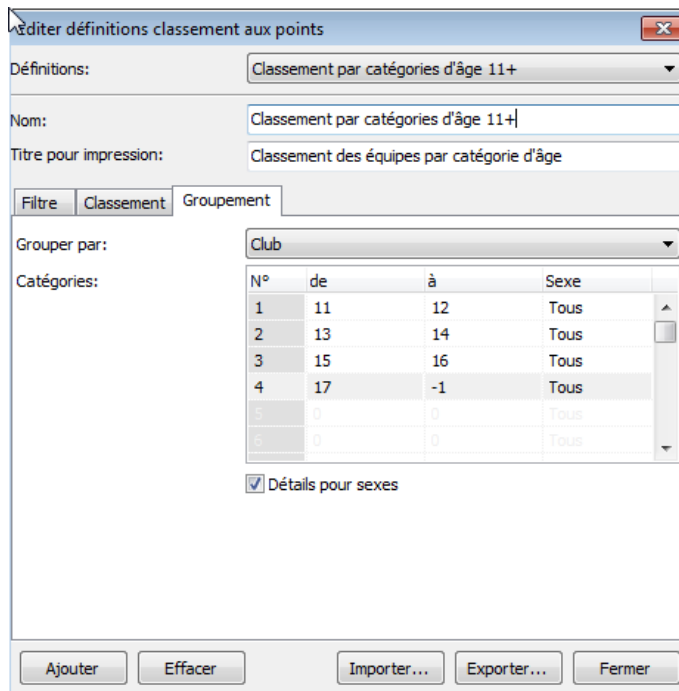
Editer définitions classement aux points

Définitions: Classement par catégories d'âge 11+

Nom: Classement par catégories d'âge 11+

Titre pour impression: Classement des équipes par catégorie d'âge

Filtre | Classement | Groupement

Grouper par: Club

Catégories:

| N° | de | à | Sexe |
|---|---|---|---|
| 1 | 11 | 12 | Tous |
| 2 | 13 | 14 | Tous |
| 3 | 15 | 16 | Tous |
| 4 | 17 | -1 | Tous |
| 5 | 0 | 0 | Tous |
| 6 | 0 | 0 | Tous |

Détails pour sexes

Ajouter | Effacer | Importer... | Exporter... | Fermer